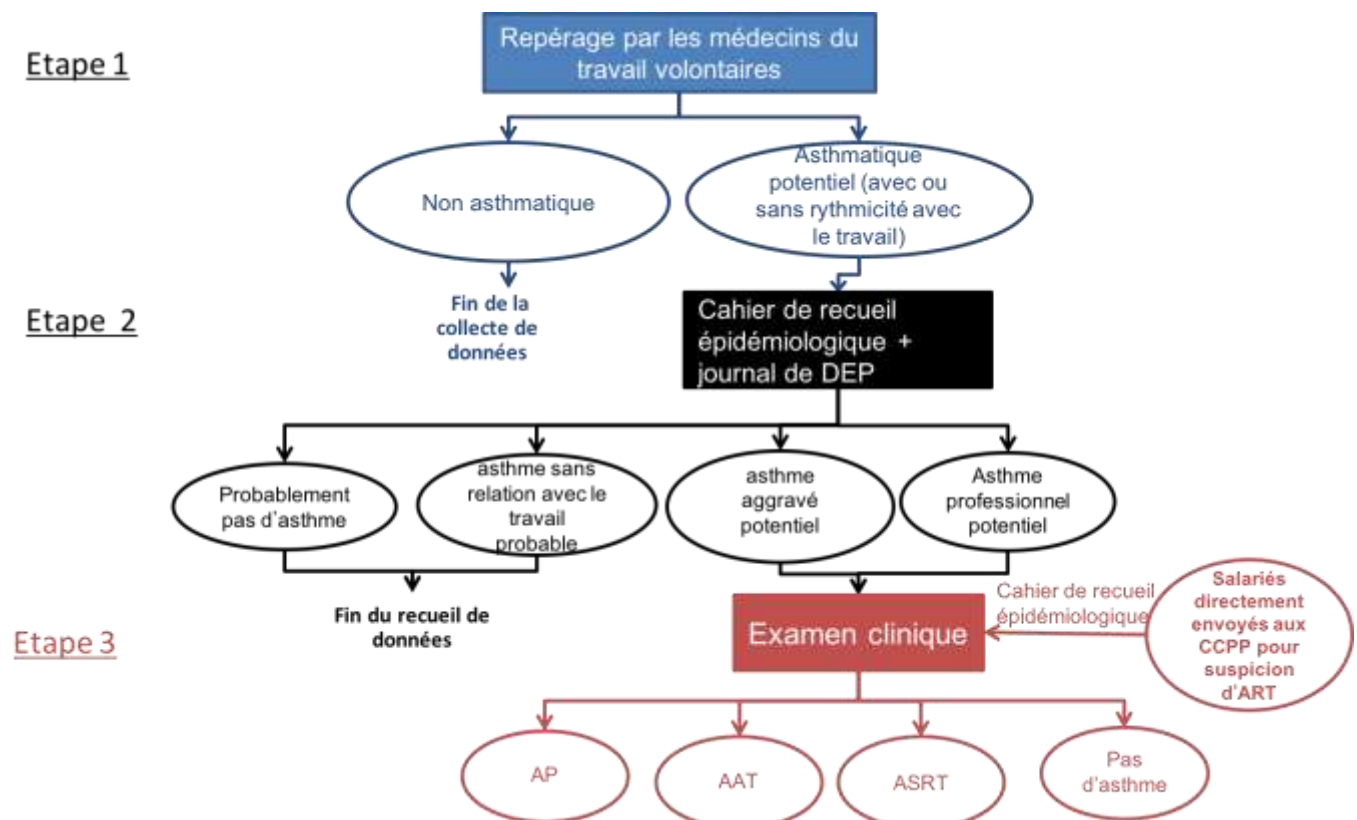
Etape 1

Repérage par les médecins du travail volontaires

Non asthmatique

Asthmatique potentiel (avec ou sans rythmicité avec le travail)

Fin de la collecte de données

Etape 2

Cahier de recueil épidémiologique + journal de DEP

Probablement pas d'asthme

asthme sans relation avec le travail probable

asthme aggravé potentiel

Asthme professionnel potentiel

Fin du recueil de données

Cahier de recueil épidémiologique

Salariés directement envoyés aux CCPP pour suspicion d'ART

Etape 3

Examen clinique

AP

AAT

ASRT

Pas d'asthme